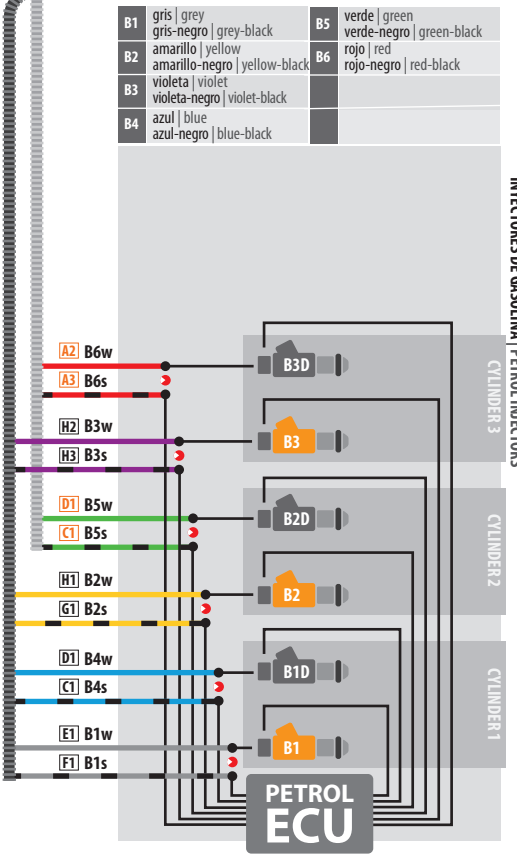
| B1 | gris \| grey<br>gris-negro \| grey-black | B5 | verde \| green<br>verde-negro \| green-black |
|---|---|---|---|
| B2 | amarillo \| yellow<br>amarillo-negro \| yellow-black | B6 | rojo \| red<br>rojo-negro \| red-black |
| B3 | violeta \| violet<br>violeta-negro \| violet-black | | |
| B4 | azul \| blue<br>azul-negro \| blue-black | | |

INYECTORES DE GASOLINA | PETROL INJECTORS

A2 B6w
A3 B6s
H2 B3w
H3 B3s
D1 B5w
C1 B5s
H1 B2w
G1 B2s
D1 B4w
C1 B4s
E1 B1w
F1 B1s

B3D
B3
CYLINDER 3
B2D
B2
CYLINDER 2
B1D
B1
CYLINDER 1

PETROL
ECU